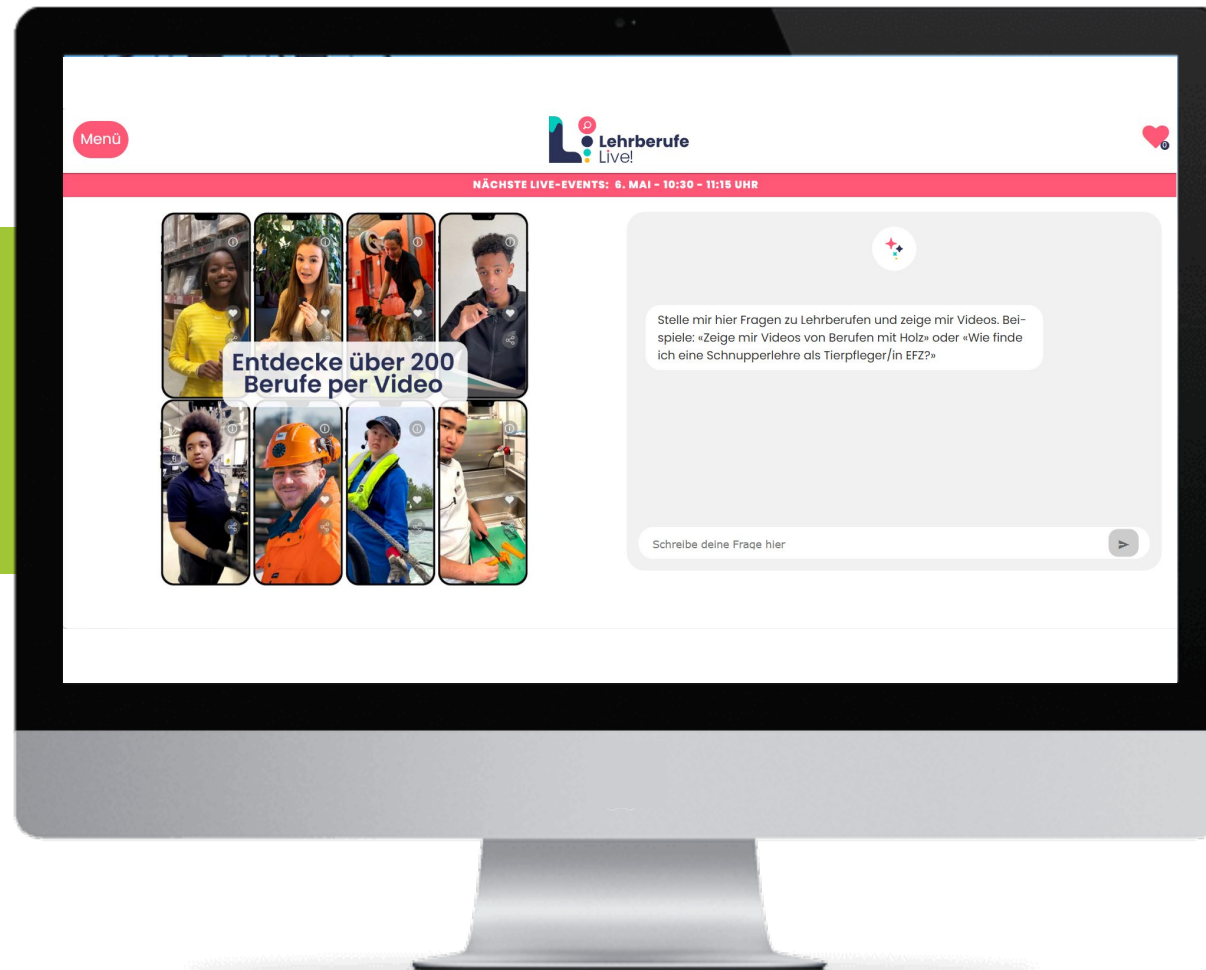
Menü

Lehrberufe
Live!

0

NÄCHSTE LIVE-EVENTS: 6. MAI - 10:30 - 11:15 UHR

Entdecke über 200 Berufe per Video

Stelle mir hier Fragen zu Lehrberufen und zeige mir Videos. Beispiele: «Zeige mir Videos von Berufen mit Holz» oder «Wie finde ich eine Schnupperlehre als Tierpfleger/in EFZ?»

Schreibe deine Frage hier